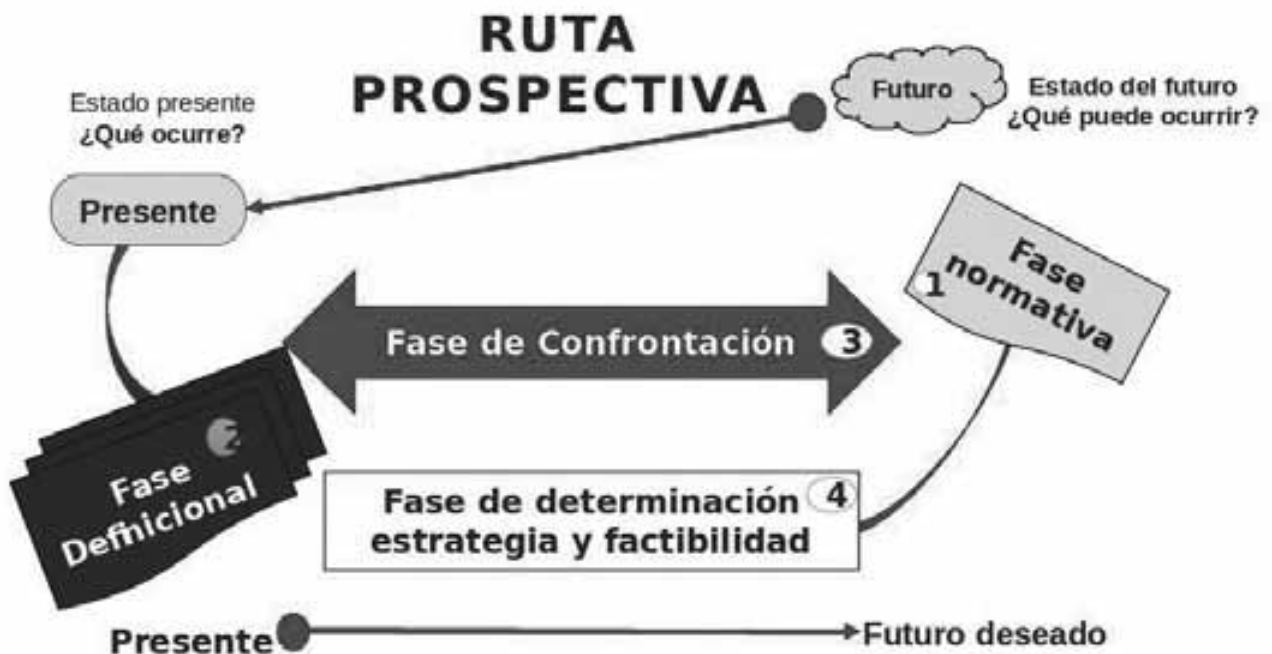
RUTA PROSPECTIVA

Estado presente
¿Qué ocurre?

Futuro

Estado del futuro
¿Qué puede ocurrir?

Presente

1 Fase normativa

Fase de Confrontación 3

2 Fase Defnicional

Fase de determinación 4
estrategia y factibilidad

Presente

Futuro deseado